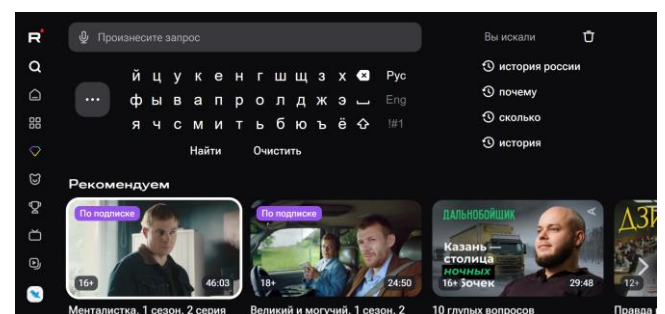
R

Произнесите запрос

Вы искали

й ц у к е н г ш щ з х Рус
ф ы в а п р о л д ж э Eng
я ч с м и т ь б ю ъ ё !#1

...

Найти Очистить

история россии
почему
сколько
история

Рекомендуем

По подписке
16+ 46:03
Менталистка. 1 сезон. 2 серия

По подписке
18+ 24:50
Великий и могучий. 1 сезон. 2

ДАЛЬНОБОЙЩИК
Казань — столица ночных точек
16+ 29:48
10 глупых вопросов

ДЗ
12+
Правда